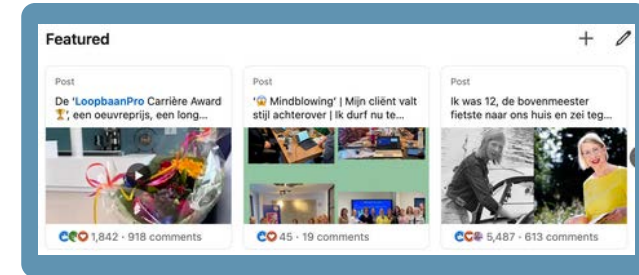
Featured

+

Post

De 'LoopbaanPro Carrière Award 🏆', een oeuvreprijs, een long...

1,842 · 918 comments

Post

'😱 Mindblowing' | Mijn cliënt valt stijl achterover | Ik durf nu te...

45 · 19 comments

Post

Ik was 12, de bovenmeester fietste naar ons huis en zei teg...

5,487 · 613 comments